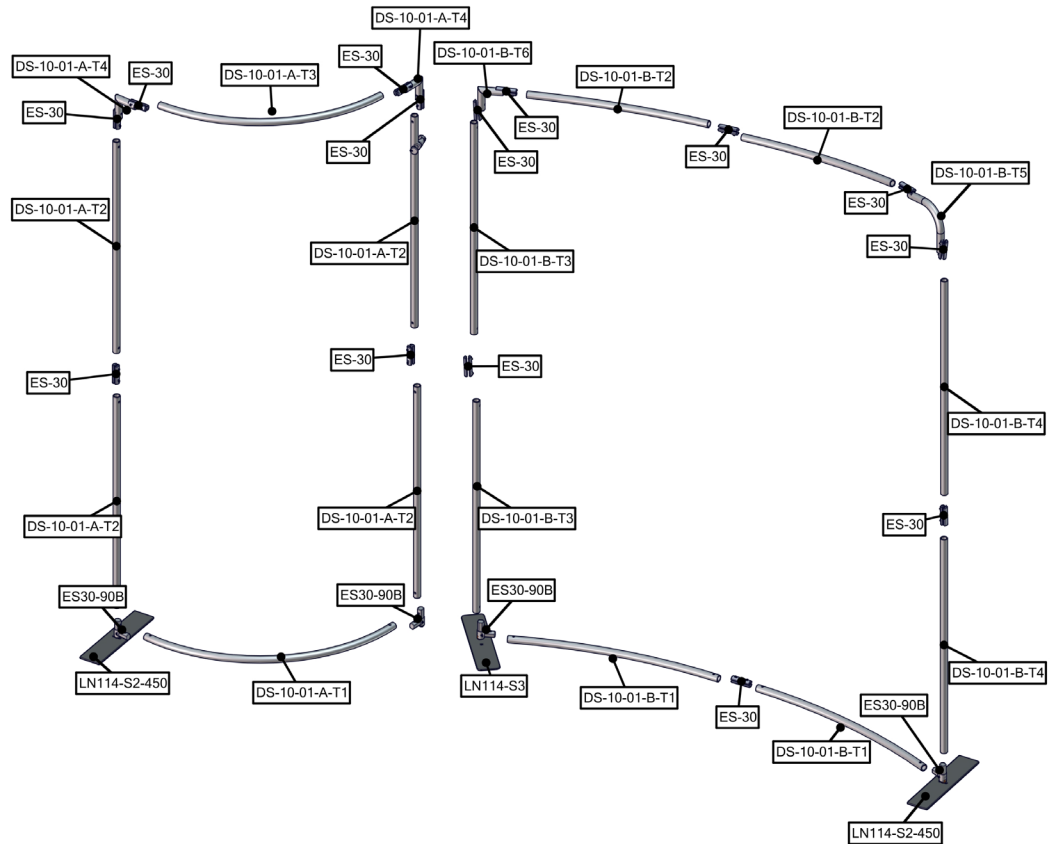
DS-10-01-A-T4
ES-30
DS-10-01-A-T3
DS-10-01-A-T4
ES-30
DS-10-01-B-T6
DS-10-01-B-T2
ES-30
ES-30
ES-30
ES-30
DS-10-01-B-T2
ES-30
ES-30
DS-10-01-B-T5
ES-30
ES-30
DS-10-01-A-T2
DS-10-01-A-T2
DS-10-01-B-T3
ES-30
ES-30
ES-30
DS-10-01-B-T4
DS-10-01-A-T2
DS-10-01-A-T2
DS-10-01-B-T3
ES-30
ES30-90B
ES30-90B
ES30-90B
LN114-S2-450
DS-10-01-A-T1
LN114-S3
DS-10-01-B-T1
ES-30
DS-10-01-B-T4
ES30-90B
DS-10-01-B-T1
LN114-S2-450